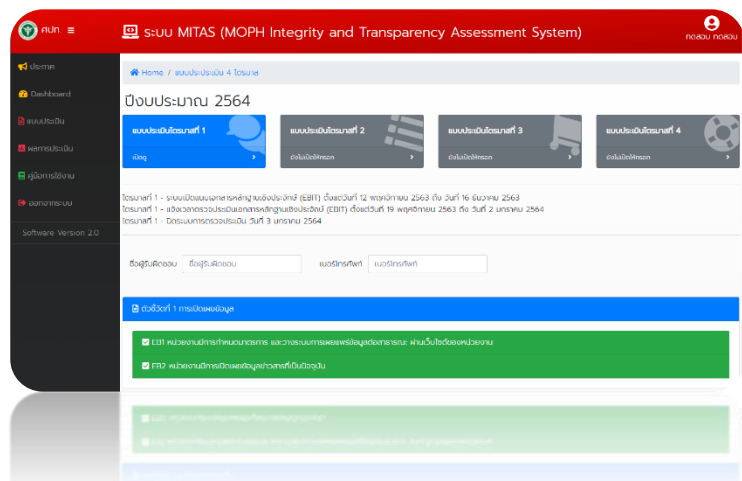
สปภ. ≡

ระบบ MITAS (MOPH Integrity and Transparency Assessment System)

ทดสอบ ทดสอบ

ประกาศ

Dashboard

แบบประเมิน

ผลการประเมิน

คู่มือการใช้งาน

ออกจากระบบ

Software Version 2.0

Home / แบบประเมิน 4 ไตรมาส

ปีงบประมาณ 2564

แบบประเมินไตรมาสที่ 1

เปิดอยู่

แบบประเมินไตรมาสที่ 2

ยังไม่เปิดให้กรอก

แบบประเมินไตรมาสที่ 3

ยังไม่เปิดให้กรอก

แบบประเมินไตรมาสที่ 4

ยังไม่เปิดให้กรอก

ไตรมาสที่ 1 - ระบบเปิดแนบเอกสารหลักฐานเชิงประจักษ์ (EBIT) ตั้งแต่วันที่ 12 พฤศจิกายน 2563 ถึง วันที่ 16 ธันวาคม 2563
ไตรมาสที่ 1 - แจ้งเวลาตรวจประเมินเอกสารหลักฐานเชิงประจักษ์ (EBIT) ตั้งแต่วันที่ 19 พฤศจิกายน 2563 ถึง วันที่ 2 มกราคม 2564
ไตรมาสที่ 1 - ปิดระบบการตรวจประเมิน วันที่ 3 มกราคม 2564

ชื่อผู้รับผิดชอบ ชื่อผู้รับผิดชอบ เบอร์โทรศัพท์ เบอร์โทรศัพท์

ตัวชี้วัดที่ 1 การเปิดเผยข้อมูล

EB1 หน่วยงานมีการกำหนดมาตรการ และวางระบบการเผยแพร่ข้อมูลต่อสาธารณะ ผ่านเว็บไซต์ของหน่วยงาน

EB2 หน่วยงานมีการเปิดเผยข้อมูลข่าวสารที่เป็นปัจจุบัน